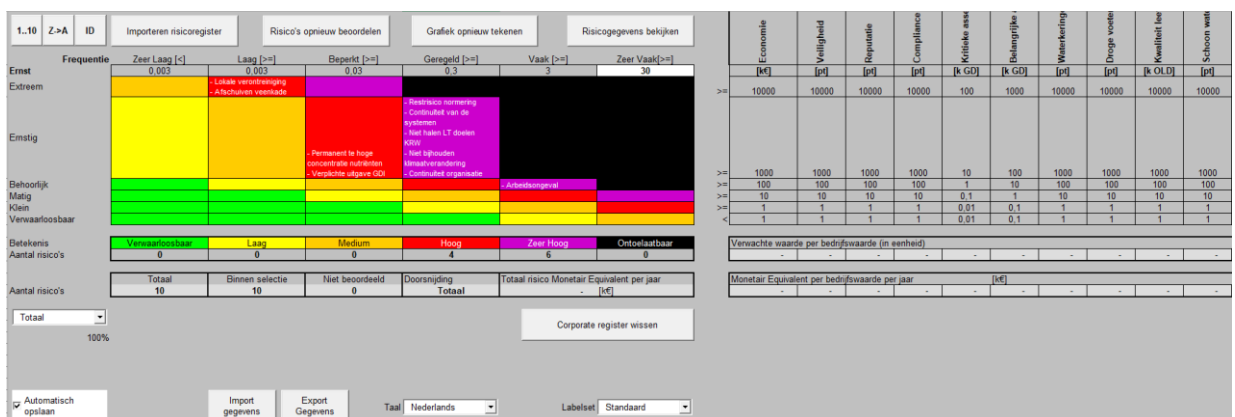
1..10 Z->A ID Importeren risicoregister Risico's opnieuw beoordelen Grafiek opnieuw tekenen Risicogegevens bekijken

| Frequentie | Zeer Laag [<] | Laag [>=] | Beperkt [>=] | Geregeld [>=] | Vaak [>=] | Zeer Vaak[>=] |
|---|---|---|---|---|---|---|
| Ernst | 0,003 | 0,003 | 0,03 | 0,3 | 3 | 30 |
| Extreem | | - Lokale verontreiniging - Afschuiven veenkade | | | | |
| Emstig | | | - Permanent te hoge concentratie nutriënten - Verpachte uitgave GDI | - Restrisico normering - Continuïteit van de systemen - Niet halen LT doelen KRW - Niet bijhouden klimaatverandering - Continuïteit organisatie | | |
| Behoorlijk | | | | | - Arbeidsongeval | |
| Matig | | | | | | |
| Klein | | | | | | |
| Verwaarloosbaar | | | | | | |

| | Economie | Veiligheid | Reputatie | Compliance | Kritieke asse | Belangrijke | Waterkering | Droge voete | Kwaliteit lee | Schoon wate |
|---|---|---|---|---|---|---|---|---|---|---|
| | [k€] | [pt] | [pt] | [pt] | [k GD] | [k GD] | [pt] | [pt] | [k OLD] | [pt] |
| >= | 10000 | 10000 | 10000 | 10000 | 100 | 1000 | 10000 | 10000 | 10000 | 10000 |
| >= | 1000 | 1000 | 1000 | 1000 | 10 | 100 | 1000 | 1000 | 1000 | 1000 |
| >= | 100 | 100 | 100 | 100 | 1 | 10 | 100 | 100 | 100 | 100 |
| >= | 10 | 10 | 10 | 10 | 0,1 | 1 | 10 | 10 | 10 | 10 |
| >= | 1 | 1 | 1 | 1 | 0,01 | 0,1 | 1 | 1 | 1 | 1 |
| < | 1 | 1 | 1 | 1 | 0,01 | 0,1 | 1 | 1 | 1 | 1 |

| Betekenis | Verwaarloosbaar | Laag | Medium | Hoog | Zeer Hoog | Ontoelaatbaar |
|---|---|---|---|---|---|---|
| Aantal risico's | 0 | 0 | 0 | 4 | 6 | 0 |

Verwachte waarde per bedrijfswaarde (in eenheid)
- - - - - - - - - -

| | Totaal | Binnen selectie | Niet beoordeeld | Doorsnijding | Totaal risico Monetair Equivalent per jaar |
|---|---|---|---|---|---|
| Aantal risico's | 10 | 10 | 0 | Totaal | - [k€] |

Monetair Equivalent per bedrijfswaarde per jaar [k€]
- - - - - - - - - -

Totaal

100%

Corporate register wissen

Automatisch opslaan

Import gegevens

Export Gegevens

Taal Nederlands

Labelset Standaard